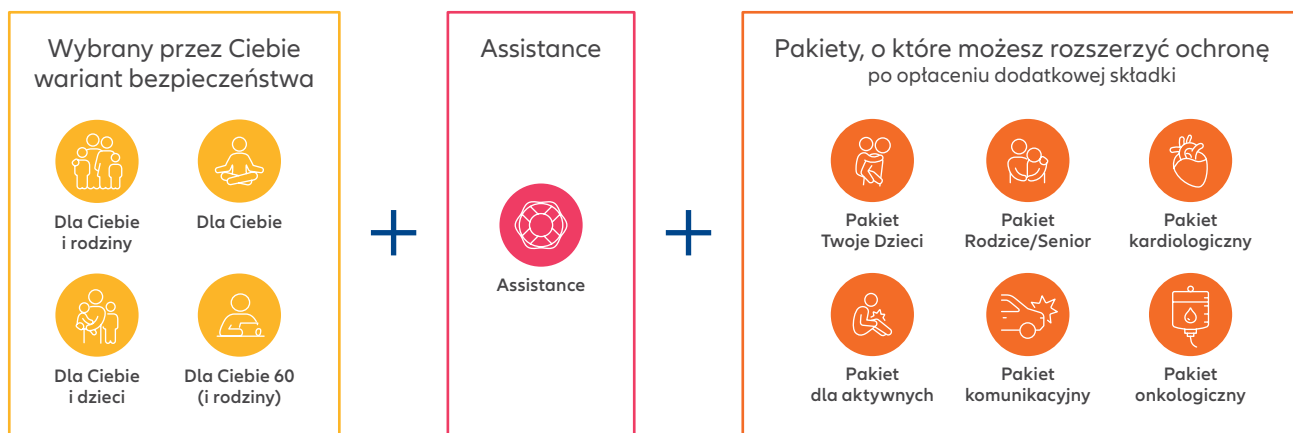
Wybrany przez Ciebie wariant bezpieczeństwa

Dla Ciebie i rodziny

Dla Ciebie

Dla Ciebie i dzieci

Dla Ciebie 60 (i rodziny)

+

Assistance

Assistance

+

Pakiety, o które możesz rozszerzyć ochronę
po opłaceniu dodatkowej składki

Pakiet Twoje Dzieci

Pakiet Rodzice/Senior

Pakiet kardiologiczny

Pakiet dla aktywnych

Pakiet komunikacyjny

Pakiet onkologiczny